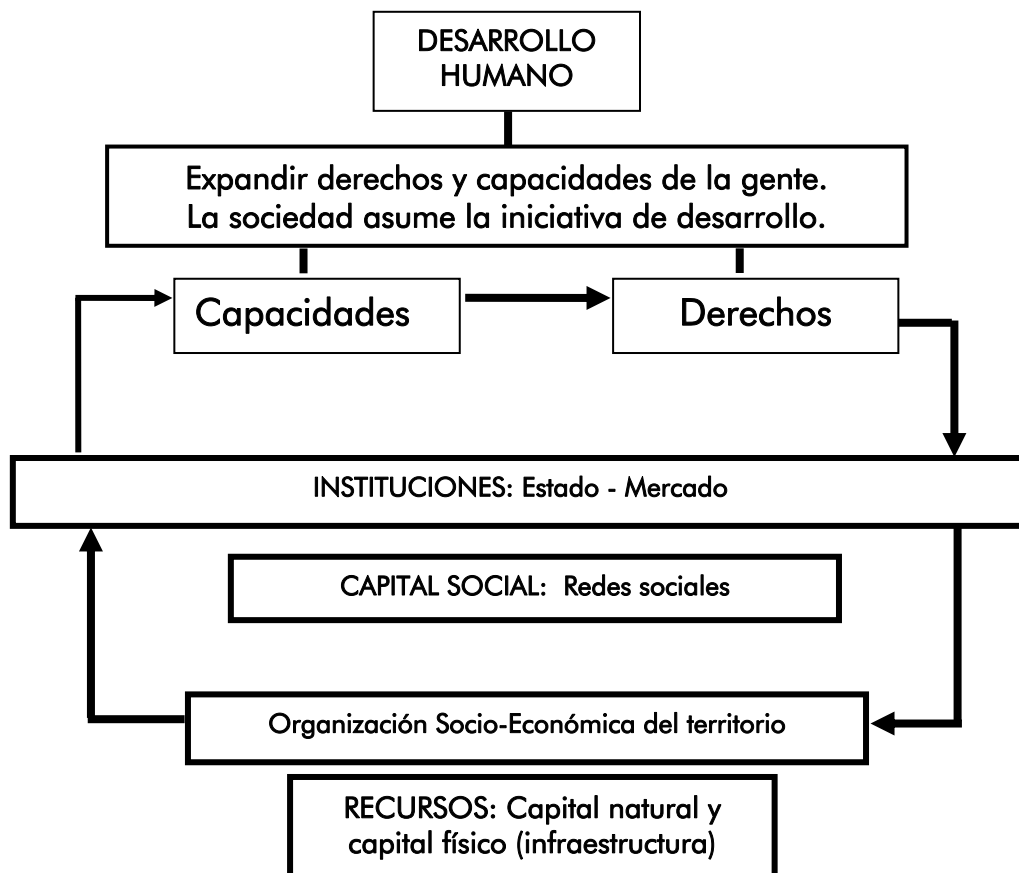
DESARROLLO HUMANO

Expandir derechos y capacidades de la gente.
La sociedad asume la iniciativa de desarrollo.

Capacidades

Derechos

INSTITUCIONES: Estado - Mercado

CAPITAL SOCIAL: Redes sociales

Organización Socio-Económica del territorio

RECURSOS: Capital natural y capital físico (infraestructura)